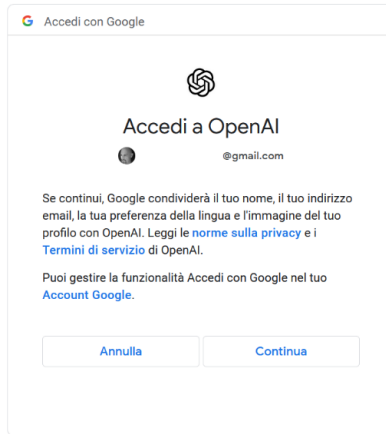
G Accedi con Google

Accedi a OpenAI

@gmail.com

Se continui, Google condividerà il tuo nome, il tuo indirizzo email, la tua preferenza della lingua e l'immagine del tuo profilo con OpenAI. Leggi le norme sulla privacy e i Termini di servizio di OpenAI.

Puoi gestire la funzionalità Accedi con Google nel tuo Account Google.

Annulla

Continua